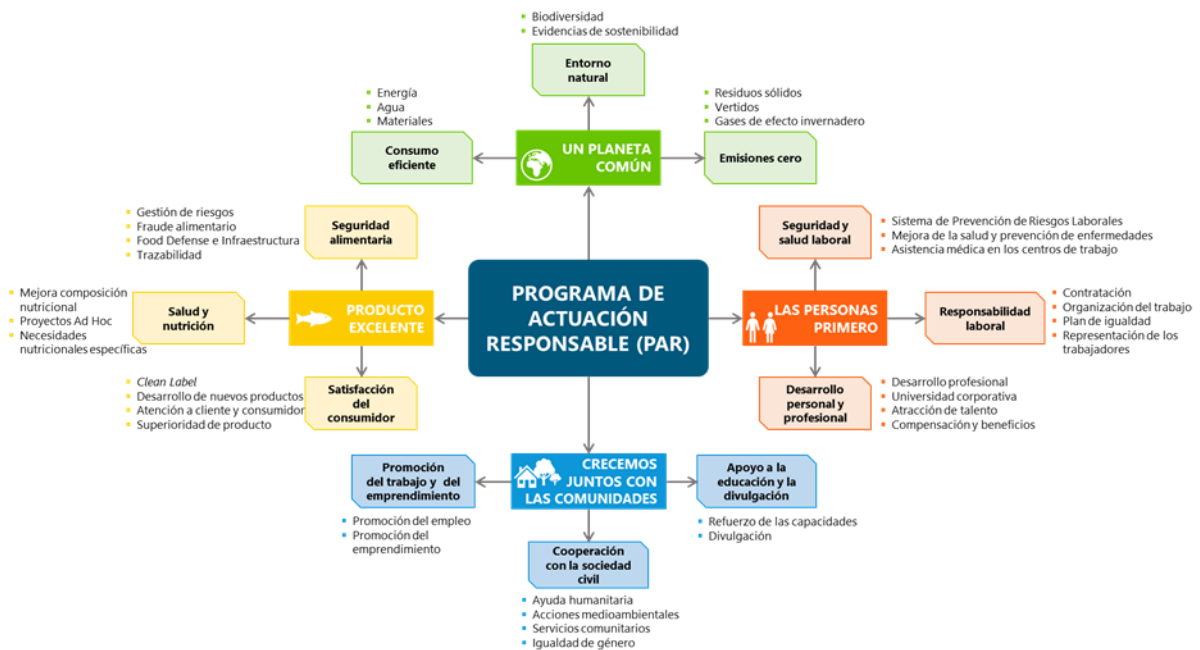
- Biodiversidad
- Evidencias de sostenibilidad

Entorno natural

- Energía
- Agua
- Materiales

Consumo eficiente

UN PLANETA COMÚN

- Residuos sólidos
- Vertidos
- Gases de efecto invernadero

Emisiones cero

- Gestión de riesgos
- Fraude alimentario
- Food Defense e Infraestructura
- Trazabilidad

Seguridad alimentaria

- Mejora composición nutricional
- Proyectos Ad Hoc
- Necesidades nutricionales específicas

Salud y nutrición

PRODUCTO EXCELENTE

Satisfacción del consumidor

- *Clean Label*
- Desarrollo de nuevos productos
- Atención a cliente y consumidor
- Superioridad de producto

PROGRAMA DE ACTUACIÓN RESPONSABLE (PAR)

Seguridad y salud laboral

- Sistema de Prevención de Riesgos Laborales
- Mejora de la salud y prevención de enfermedades
- Asistencia médica en los centros de trabajo

LAS PERSONAS PRIMERO

Responsabilidad laboral

- Contratación
- Organización del trabajo
- Plan de igualdad
- Representación de los trabajadores

Desarrollo personal y profesional

- Desarrollo profesional
- Universidad corporativa
- Atracción de talento
- Compensación y beneficios

Promoción del trabajo y del emprendimiento

- Promoción del empleo
- Promoción del emprendimiento

CRECEMOS JUNTOS CON LAS COMUNIDADES

Apoyo a la educación y la divulgación

- Refuerzo de las capacidades
- Divulgación

Cooperación con la sociedad civil

- Ayuda humanitaria
- Acciones medioambientales
- Servicios comunitarios
- Igualdad de género